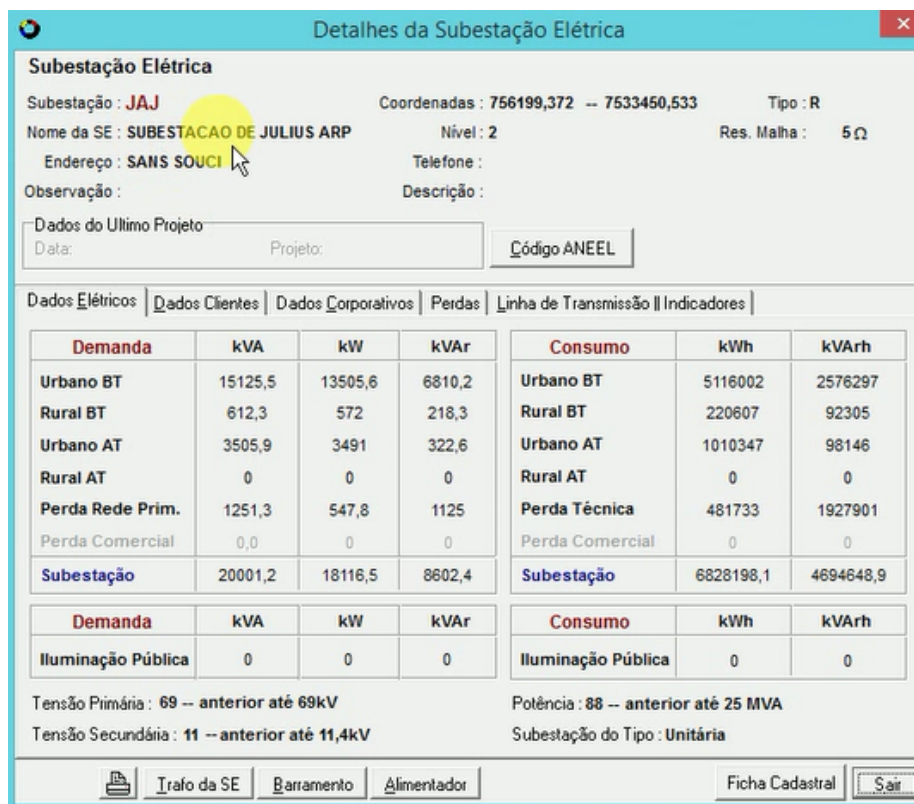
Detalhes da Subestação Elétrica

Subestação Elétrica

Subestação : JAJ
Coordenadas : 756199,372 -- 7533450,533
Tipo : R
Nome da SE : SUBESTACAO DE JULIUS ARP
Nível : 2
Res. Malha : 5 Ω
Endereço : SANS SOUCI
Telefone :
Observação :
Descrição :

Dados do Ultimo Projeto
Data:
Projeto:

Código ANEEL

Dados Elétricos | Dados Clientes | Dados Corporativos | Perdas | Linha de Transmissão || Indicadores

| Demanda | kVA | kW | kVAr |
|---|---|---|---|
| Urbano BT | 15125,5 | 13505,6 | 6810,2 |
| Rural BT | 612,3 | 572 | 218,3 |
| Urbano AT | 3505,9 | 3491 | 322,6 |
| Rural AT | 0 | 0 | 0 |
| Perda Rede Prim. | 1251,3 | 547,8 | 1125 |
| Perda Comercial | 0,0 | 0 | 0 |
| Subestação | 20001,2 | 18116,5 | 8602,4 |

| Consumo | kWh | kVArh |
|---|---|---|
| Urbano BT | 5116002 | 2576297 |
| Rural BT | 220607 | 92305 |
| Urbano AT | 1010347 | 98146 |
| Rural AT | 0 | 0 |
| Perda Técnica | 481733 | 1927901 |
| Perda Comercial | 0 | 0 |
| Subestação | 6828198,1 | 4694648,9 |

| Demanda | kVA | kW | kVAr |
|---|---|---|---|
| Iluminação Pública | 0 | 0 | 0 |

| Consumo | kWh | kVArh |
|---|---|---|
| Iluminação Pública | 0 | 0 |

Tensão Primária : 69 -- anterior até 69kV
Tensão Secundária : 11 -- anterior até 11,4kV
Potência : 88 -- anterior até 25 MVA
Subestação do Tipo : Unitária

Trafo da SE | Barramento | Alimentador | Ficha Cadastral | Sair